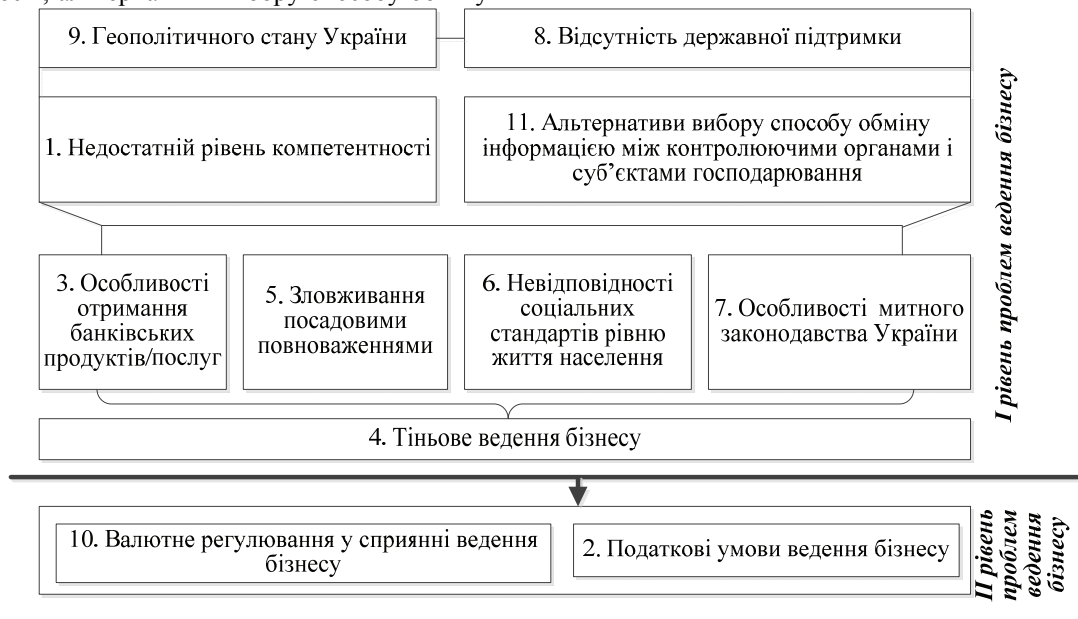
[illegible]

9. Геополітичного стану України

8. Відсутність державної підтримки

1. Недостатній рівень компетентності

11. Альтернативи вибору способу обміну інформацією між контролюючими органами і суб'єктами господарювання

3. Особливості отримання банківських продуктів/послуг

5. Зловживання посадовими повноваженнями

6. Невідповідності соціальних стандартів рівню життя населення

7. Особливості митного законодавства України

4. Тіньове ведення бізнесу

I рівень проблем ведення бізнесу

10. Валютне регулювання у сприянні ведення бізнесу

2. Податкові умови ведення бізнесу

II рівень проблем ведення бізнесу